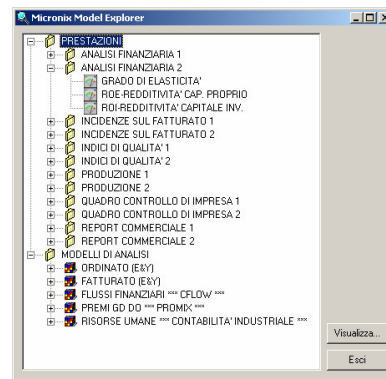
Micronix Model Explorer

PRESTAZIONI
ANALISI FINANZIARIA 1
ANALISI FINANZIARIA 2
GRADO DI ELASTICITA'
ROE-REDDITIVITA' CAP. PROPRIO
ROI-REDDITIVITA' CAPITALE INV.
INCIDENZE SUL FATTURATO 1
INCIDENZE SUL FATTURATO 2
INDICI DI QUALITA' 1
INDICI DI QUALITA' 2
PRODUZIONE 1
PRODUZIONE 2
QUADRO CONTROLLO DI IMPRESA 1
QUADRO CONTROLLO DI IMPRESA 2
REPORT COMMERCIALE 1
REPORT COMMERCIALE 2
MODELLI DI ANALISI
ORDINATO (E&Y)
FATTURATO (E&Y)
FLUSSI FINANZIARI *** CFLOW ***
PREMI GD DO *** PROMIX ***
RISORSE UMANE *** CONTABILITA' INDUSTRIALE ***

Visualizza...
Esci